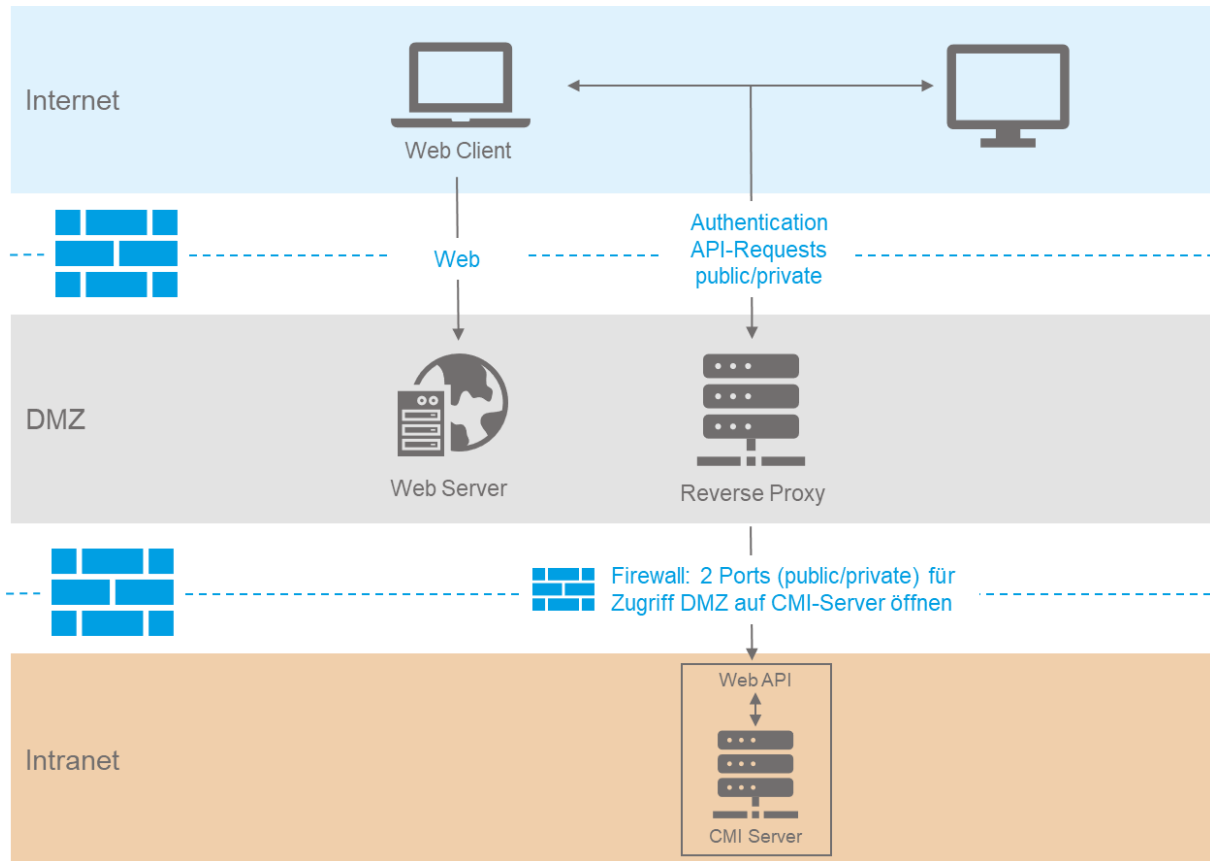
Internet

Web Client

Web

Authentication
API-Requests
public/private

DMZ

Web Server

Reverse Proxy

Firewall: 2 Ports (public/private) für Zugriff DMZ auf CMI-Server öffnen

Intranet

Web API

CMI Server